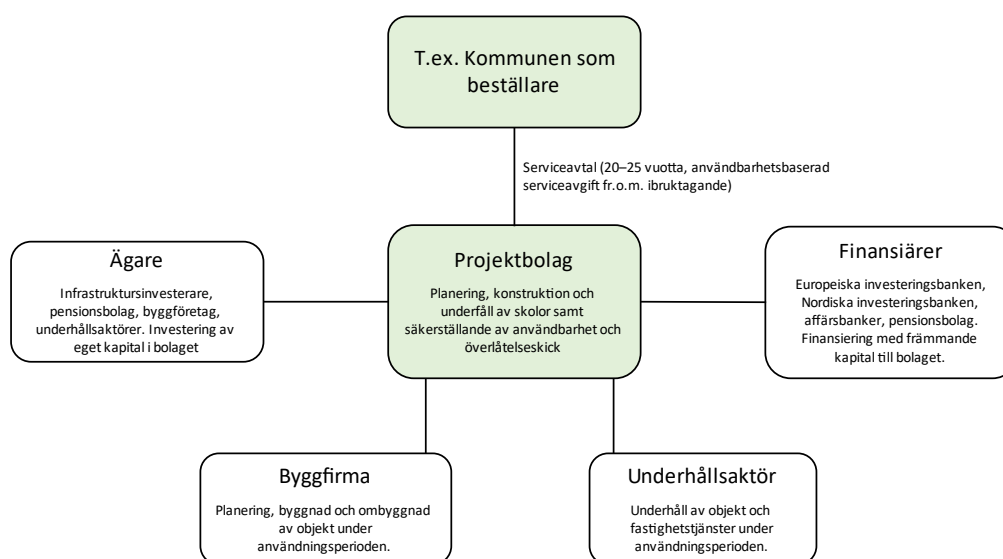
T.ex. Kommunen som beställare

Serviceavtal (20–25 vuotta, användbarhetsbaserad serviceavgift fr.o.m. ibruktagande)

Ägare

Infrastruktursinvesterare, pensionsbolag, byggföretag, underhållsaktörer. Investering av eget kapital i bolaget

Projektbolag

Planering, konstruktion och underfäll av skolor samt säkerställande av användbarhet och överlåtelseskick

Finansiärer

Europeiska investeringsbanken, Nordiska investeringsbanken, affärsbanker, pensionsbolag. Finansiering med främmande kapital till bolaget.

Byggfirma

Planering, byggnad och ombyggnad av objekt under användningsperioden.

Underhållsaktör

Underhåll av objekt och fastighetstjänster under användningsperioden.